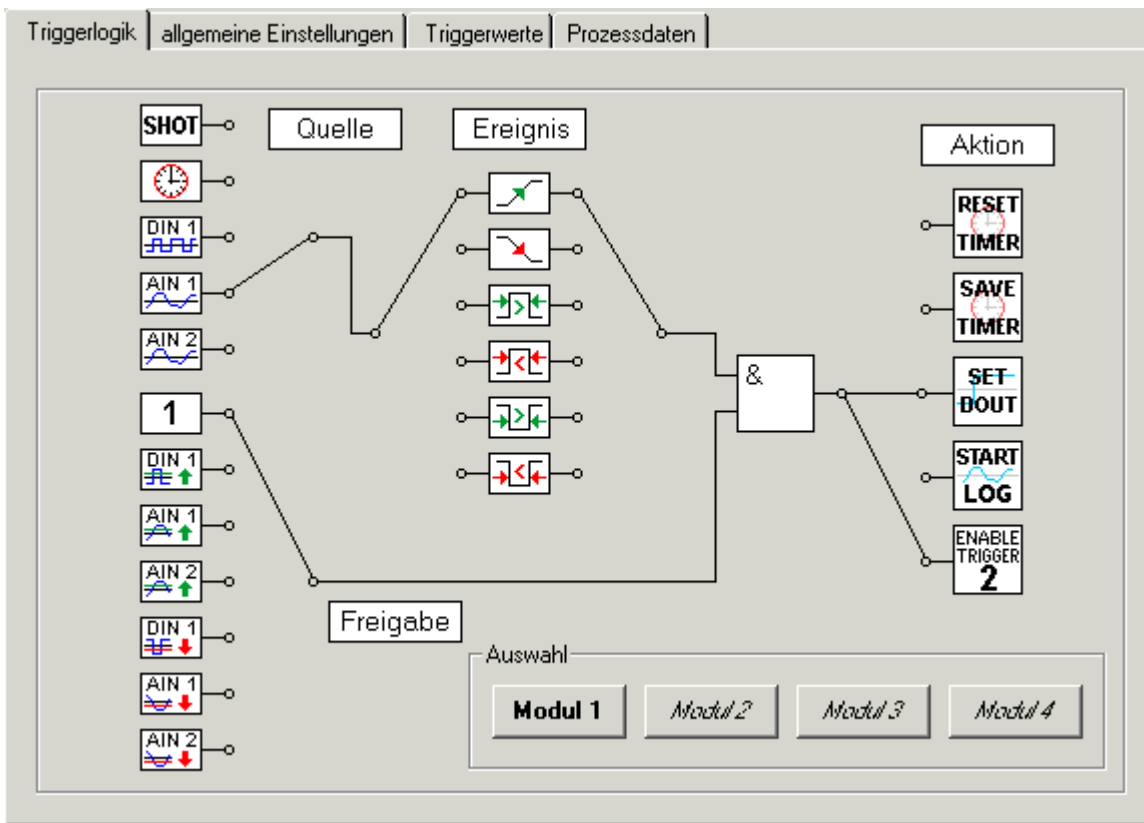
Triggerlogik | allgemeine Einstellungen | Triggerwerte | Prozessdaten

SHOT

Quelle

Ereignis

Aktion

DIN 1

AIN 1

AIN 2

1

DIN 1

AIN 1

AIN 2

DIN 1

AIN 1

AIN 2

&

RESET TIMER

SAVE TIMER

SET DOUT

START LOG

ENABLE TRIGGER 2

Freigabe

Auswahl

Modul 1

Modul 2

Modul 3

Modul 4